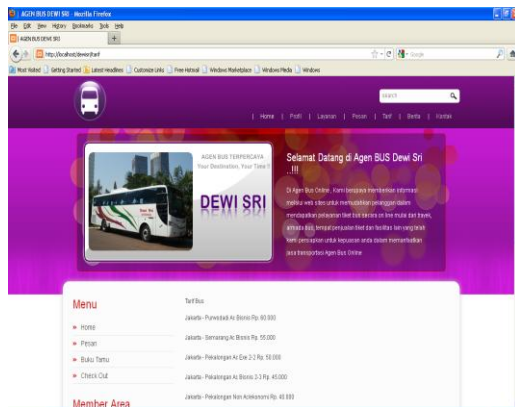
AGEN BUS DEWI SRI - Mozilla Firefox

File Edit View History Bookmarks Tools Help

AGEN BUS DEWI SRI

http://localhost/dewisri/nel

Google

Most Visited Getting Started Latest Headlines Customize Links Free Hotmail Windows Marketplace Windows Media Windows

search

| Home | Profil | Layanan | Pesan | Tarif | Berita | Kontak

AGEN BUS TERPERCAYA
Your Destination, Your Time !!

DEWI SRI

Selamat Datang di Agen BUS Dewi Sri ..!!!

Di Agen Bus Online , Kami berupaya memberikan informasi melalui web site untuk memudahkan pelanggan dalam mendapatkan pelayanan tiket bus secara on line mulai dari travel, armada bus, tempat penjualan tiket dan fasilitas lain yang terait. kami pencapkan untuk kepuasan anda dalam memanfaatkan jasa transportasi Agen Bus Online

Menu

Home

Pesan

Buku Tamu

Check Out

Member Area

Tarif Bus

Jakarta - Purwodadi Ac Bisnis Rp. 90.000

Jakarta - Semarang Ac Bisnis Rp. 55.000

Jakarta - Pekalongan Ac Exe 2-2 Rp. 50.000

Jakarta - Pekalongan Ac Bisnis 2-3 Rp. 45.000

Jakarta - Pekalongan Non Ac/ekonomi Rp. 40.000